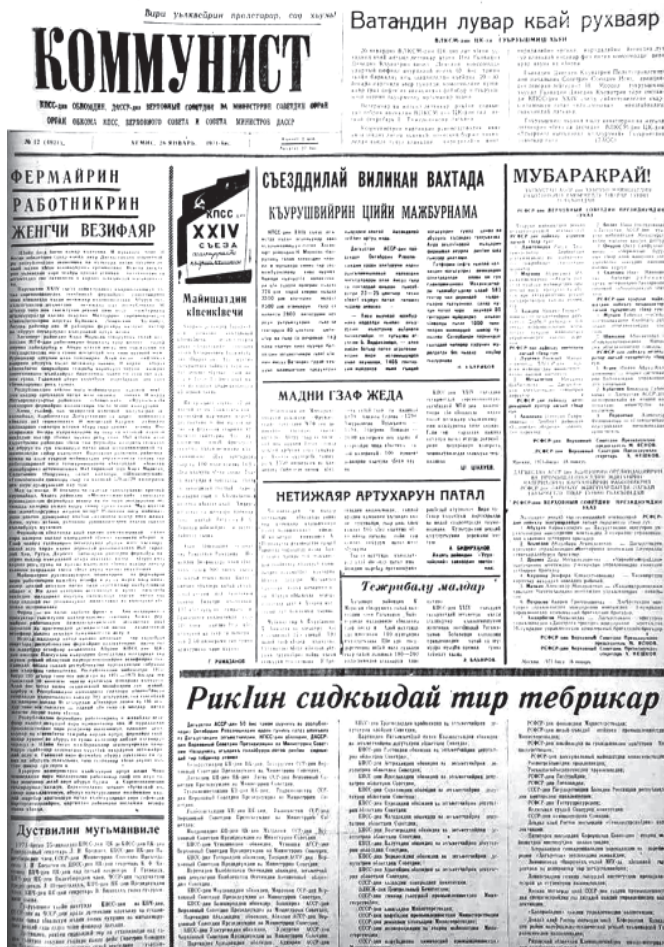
Вири уьлквейрин пролетарар, сад хьухъ!

КОММУНИСТ

Ватандин лувар кваз рухваяр

№ 12 ([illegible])

ФЕРМАЙРИН РАБОТНИКРИН ЖЕНГИНИ ВЕЗИФАЯР

КПСС XXIV СЪЕЗД

Майишатдин кIвенкIвечи

СЪЕЗДДИЛАЙ ВИЛИКАН ВАХТАДА

КЪУРУШВИЙРИН ЦIИЙИ МАЖБУРНАМА

МАДНИ ГЗАФ ЖЕДА

НЕТИЖАЯР АРТУХАРУН ПАТАЛ

Тежрибадиз малдар

МУБАРАКРАЙ!

РикIин сидкьидай тир тебрикар

Дуствилин мугьманвиле

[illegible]